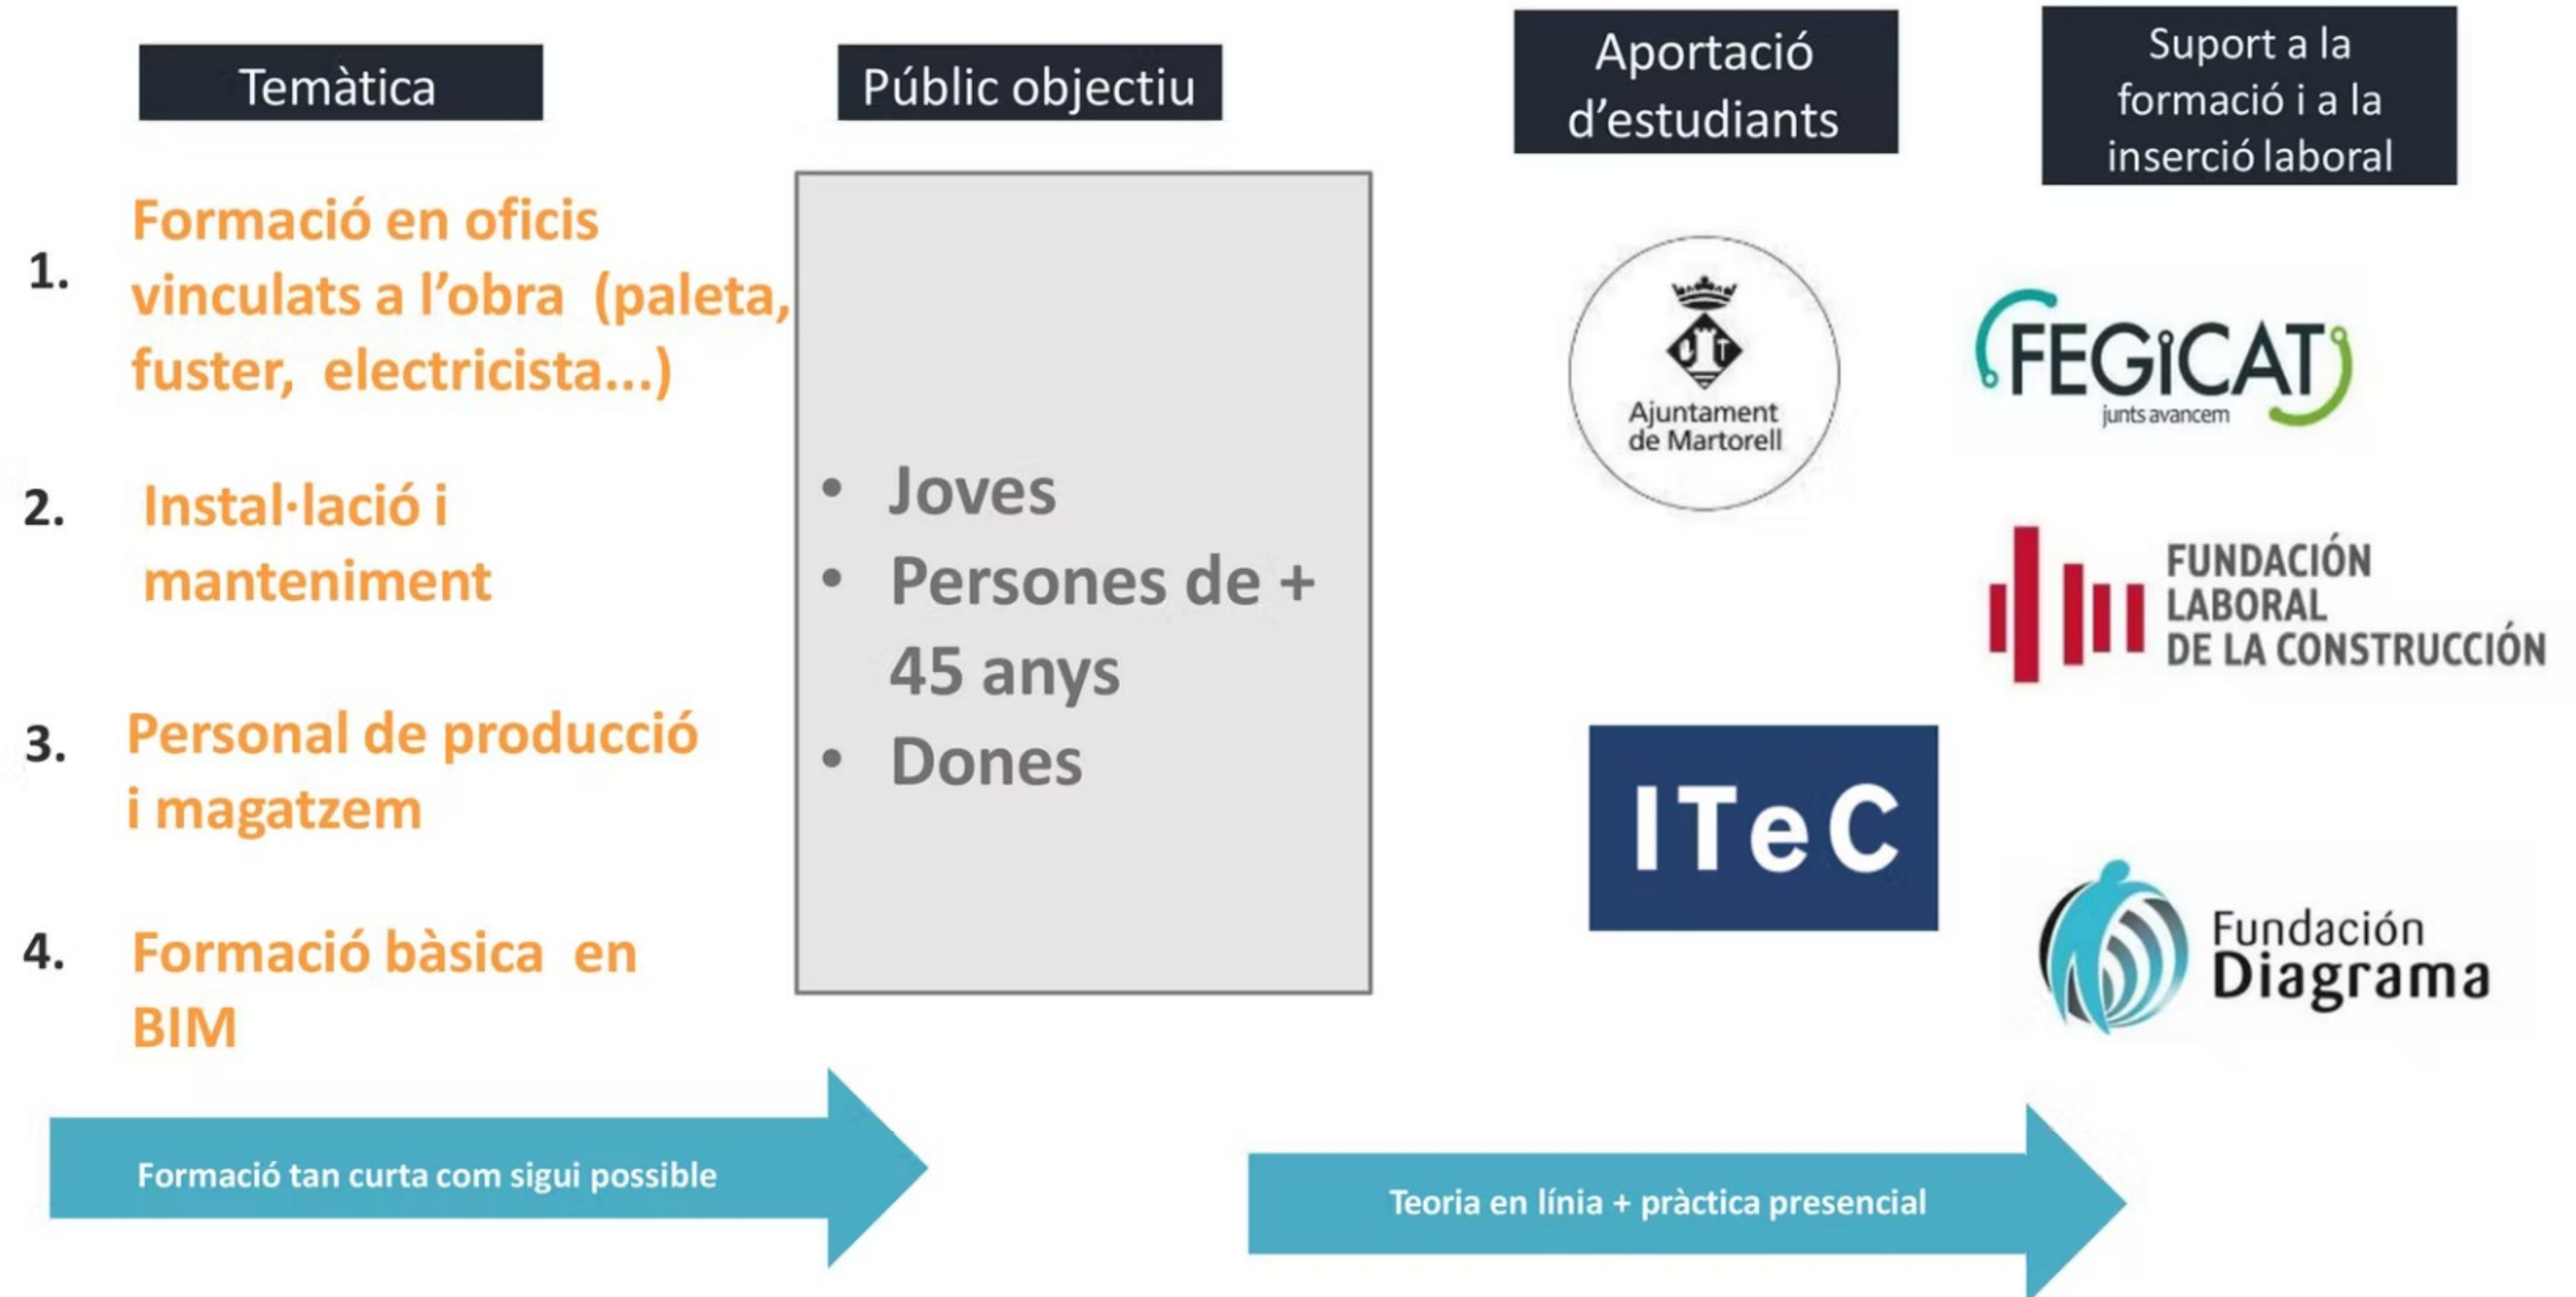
Temàtica

Públic objectiu

Aportació d'estudiants

Suport a la formació i a la inserció laboral

1. Formació en oficis vinculats a l'obra (paleta, fuster, electricista...)

2. Instal·lació i manteniment

3. Personal de producció i magatzem

4. Formació bàsica en BIM

• Joves
• Persones de + 45 anys
• Dones

Ajuntament de Martorell

ITeC

FEGICAT
junts avancem

FUNDACIÓN LABORAL DE LA CONSTRUCCIÓN

Fundación Diagrama

Formació tan curta com sigui possible

Teoria en línia + pràctica presencial